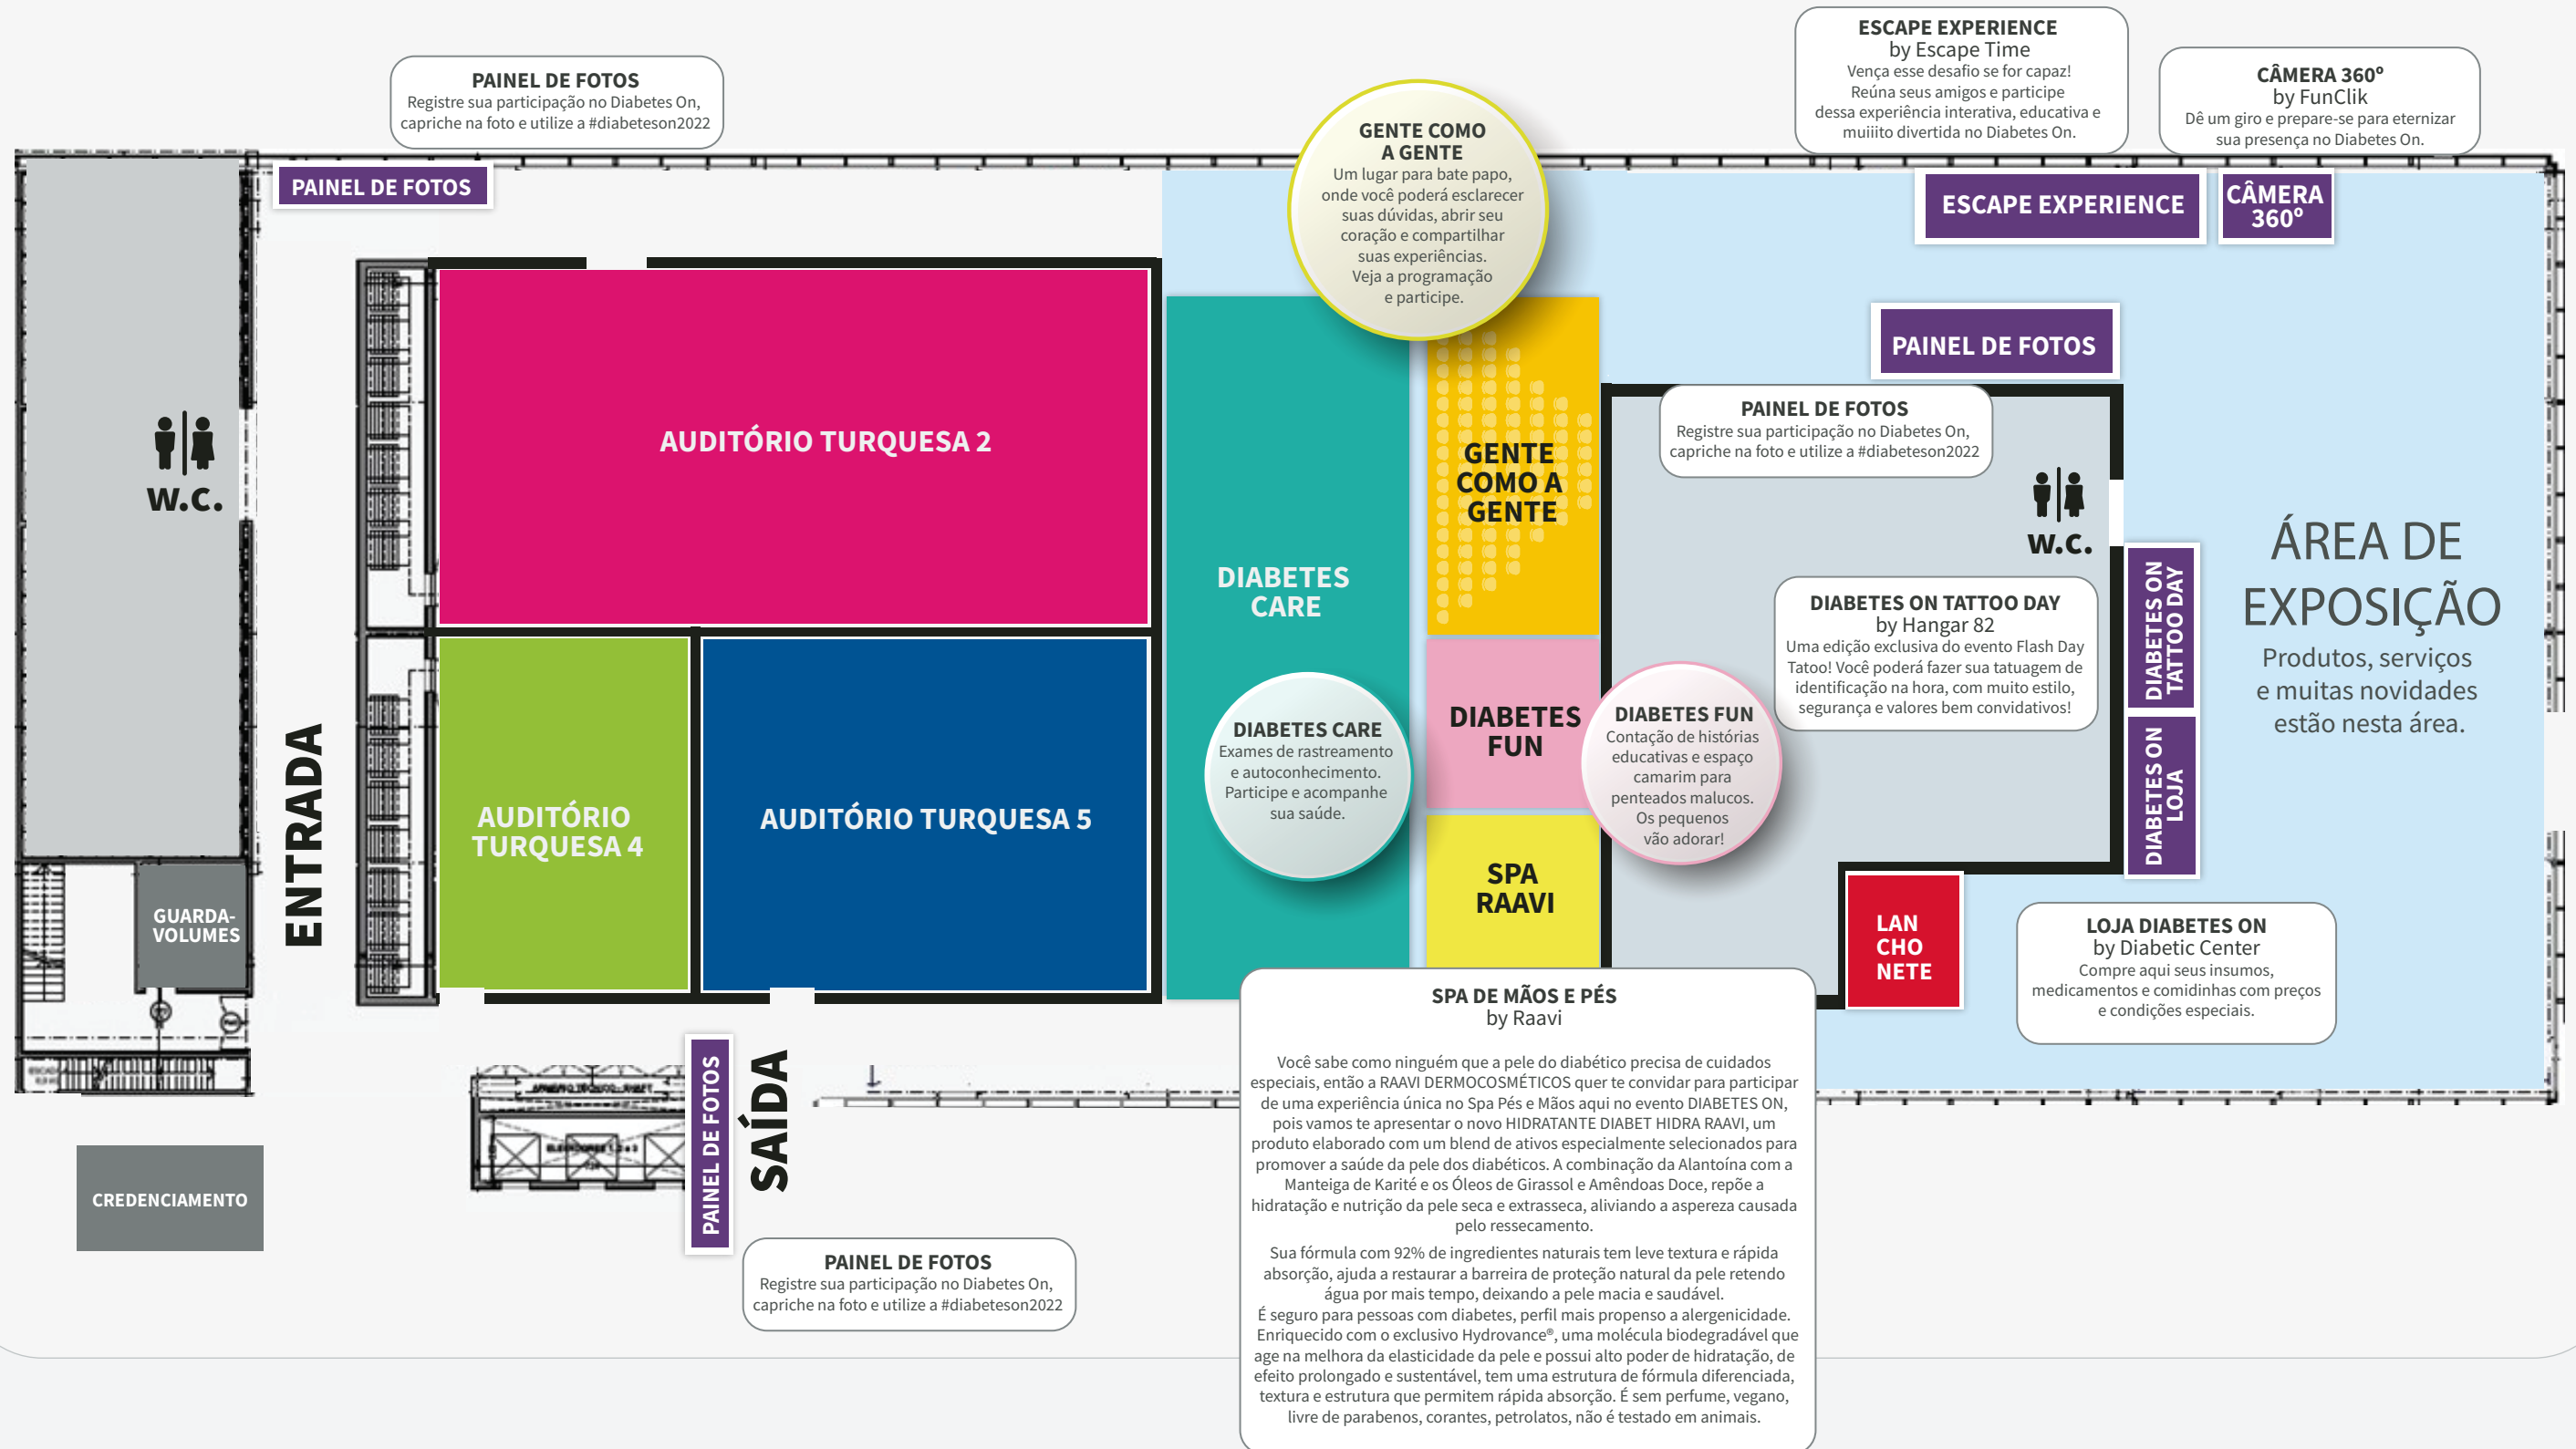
PAINEL DE FOTOS
Registre sua participação no Diabetes On, capriche na foto e utilize a #diabeteson2022

PAINEL DE FOTOS

GENTE COMO A GENTE
Um lugar para bate papo, onde você poderá esclarecer suas dúvidas, abrir seu coração e compartilhar suas experiências. Veja a programação e participe.

ESCAPE EXPERIENCE
by Escape Time
Vença esse desafio se for capaz! Reúna seus amigos e participe dessa experiência interativa, educativa e muiiito divertida no Diabetes On.

CÂMERA 360°
by FunClik
Dê um giro e prepare-se para eternizar sua presença no Diabetes On.

ESCAPE EXPERIENCE

CÂMERA 360°

PAINEL DE FOTOS

PAINEL DE FOTOS
Registre sua participação no Diabetes On, capriche na foto e utilize a #diabeteson2022

W.C.

AUDITÓRIO TURQUESA 2

GENTE COMO A GENTE

W.C.

DIABETES CARE

DIABETES ON TATTOO DAY
by Hangar 82
Uma edição exclusiva do evento Flash Day Tatoo! Você poderá fazer sua tatuagem de identificação na hora, com muito estilo, segurança e valores bem convidativos!

DIABETES ON TATTOO DAY

ÁREA DE EXPOSIÇÃO
Produtos, serviços e muitas novidades estão nesta área.

DIABETES FUN

DIABETES FUN
Contação de histórias educativas e espaço camarim para penteados malucos. Os pequenos vão adorar!

DIABETES CARE
Exames de rastreamento e autoconhecimento. Participe e acompanhe sua saúde.

AUDITÓRIO TURQUESA 4

AUDITÓRIO TURQUESA 5

ENTRADA

DIABETES ON LOJA

GUARDA-VOLUMES

SPA RAAVI

LAN CHO NETE

LOJA DIABETES ON
by Diabetic Center
Compre aqui seus insumos, medicamentos e comidinhas com preços e condições especiais.

SPA DE MÃOS E PÉS
by Raavi

Você sabe como ninguém que a pele do diabético precisa de cuidados especiais, então a RAAVI DERMOCOSMÉTICOS quer te convidar para participar de uma experiência única no Spa Pés e Mãos aqui no evento DIABETES ON, pois vamos te apresentar o novo HIDRATANTE DIABET HIDRA RAAVI, um produto elaborado com um blend de ativos especialmente selecionados para promover a saúde da pele dos diabéticos. A combinação da Alantoína com a Manteiga de Karité e os Óleos de Girassol e Amêndoas Doce, repõe a hidratação e nutrição da pele seca e extrasseca, aliviando a aspereza causada pelo ressecamento.

Sua fórmula com 92% de ingredientes naturais tem leve textura e rápida absorção, ajuda a restaurar a barreira de proteção natural da pele retendo água por mais tempo, deixando a pele macia e saudável.
É seguro para pessoas com diabetes, perfil mais propenso a alergenicidade. Enriquecido com o exclusivo Hydrovance®, uma molécula biodegradável que age na melhora da elasticidade da pele e possui alto poder de hidratação, de efeito prolongado e sustentável, tem uma estrutura de fórmula diferenciada, textura e estrutura que permitem rápida absorção. É sem perfume, vegano, livre de parabenos, corantes, petrolatos, não é testado em animais.

PAINEL DE FOTOS

SAÍDA

CREDENCIAMENTO

PAINEL DE FOTOS
Registre sua participação no Diabetes On, capriche na foto e utilize a #diabeteson2022